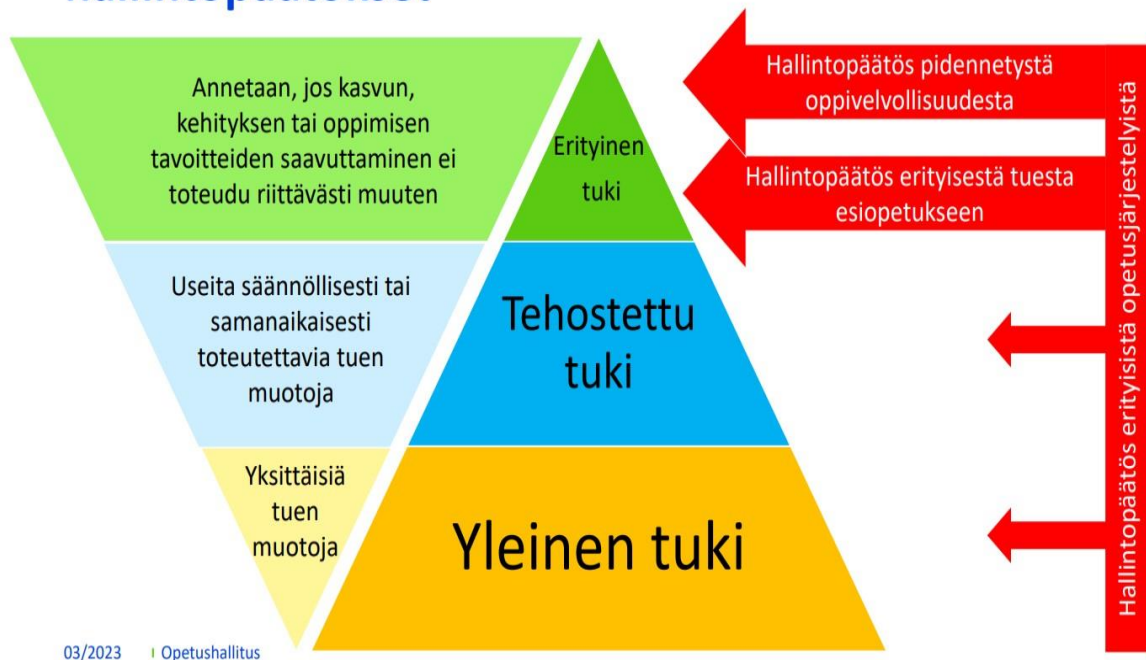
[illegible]

Annetaan, jos kasvun, kehityksen tai oppimisen tavoitteiden saavuttaminen ei toteudu riittävästi muuten

Erityinen tuki

Hallintopäätös pidennetystä oppivelvollisuudesta

Hallintopäätös erityisestä tuesta esiopetukseen

Useita säännöllisesti tai samanaikaisesti toteutettavia tuen muotoja

Tehostettu tuki

Yksittäisiä tuen muotoja

Yleinen tuki

Hallintopäätös erityisistä opetusjärjestelyistä

03/2023 | Opetushallitus